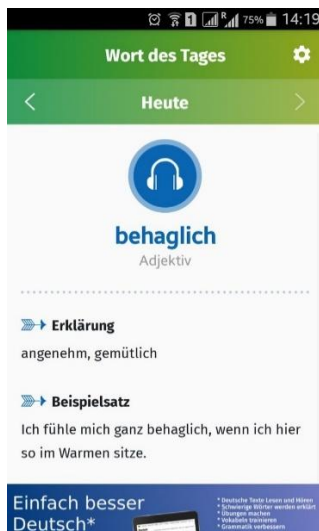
75% 14:19

Wort des Tages

Heute

behaglich
Adjektiv

Erklärung
angenehm, gemütlich

Beispielsatz
Ich fühle mich ganz behaglich, wenn ich hier so im Warmen sitze.

Einfach besser Deutsch*

* Deutsche Texte Lesen und Hören
* Schwierige Wörter werden erklärt
* Übungen machen
* Vokabeln trainieren
* Grammatik verbessern